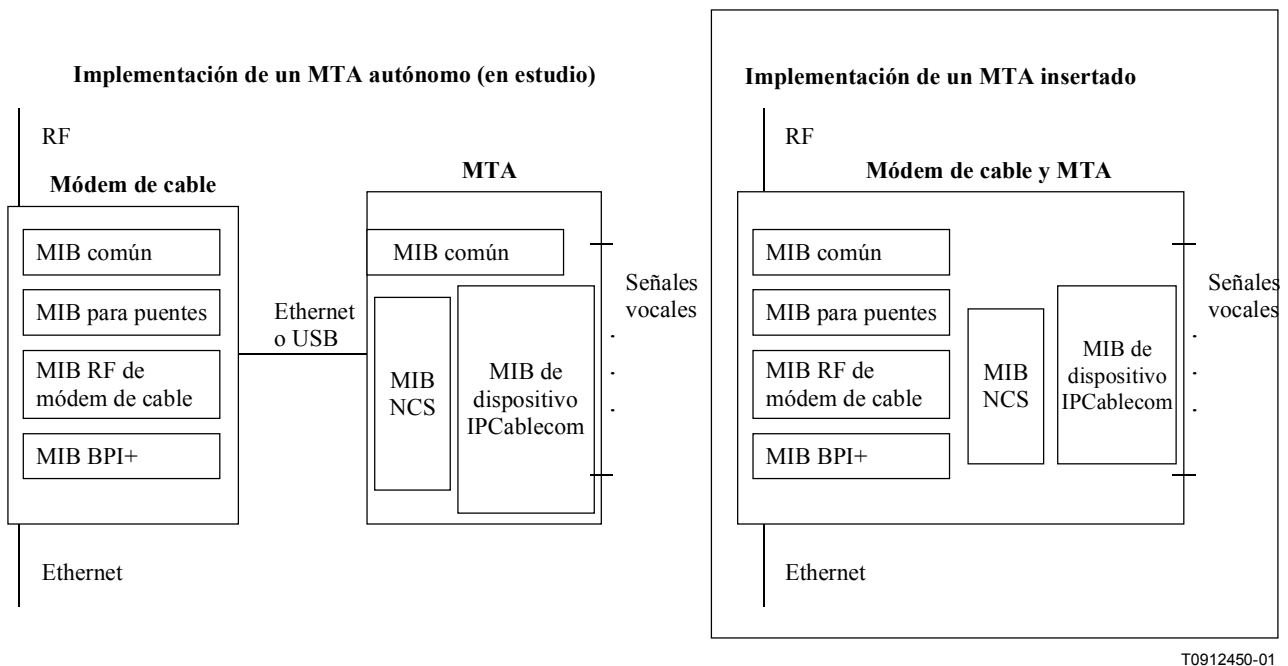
Implementación de un MTA autónomo (en estudio)

RF

Módem de cable

MIB común

MIB para puentes

MIB RF de módem de cable

MIB BPI+

Ethernet

Ethernet o USB

MTA

MIB común

MIB NCS

MIB de dispositivo IPCablecom

Señales vocales

Implementación de un MTA insertado

RF

Módem de cable y MTA

MIB común

MIB para puentes

MIB RF de módem de cable

MIB BPI+

MIB NCS

MIB de dispositivo IPCablecom

Señales vocales

Ethernet

T0912450-01